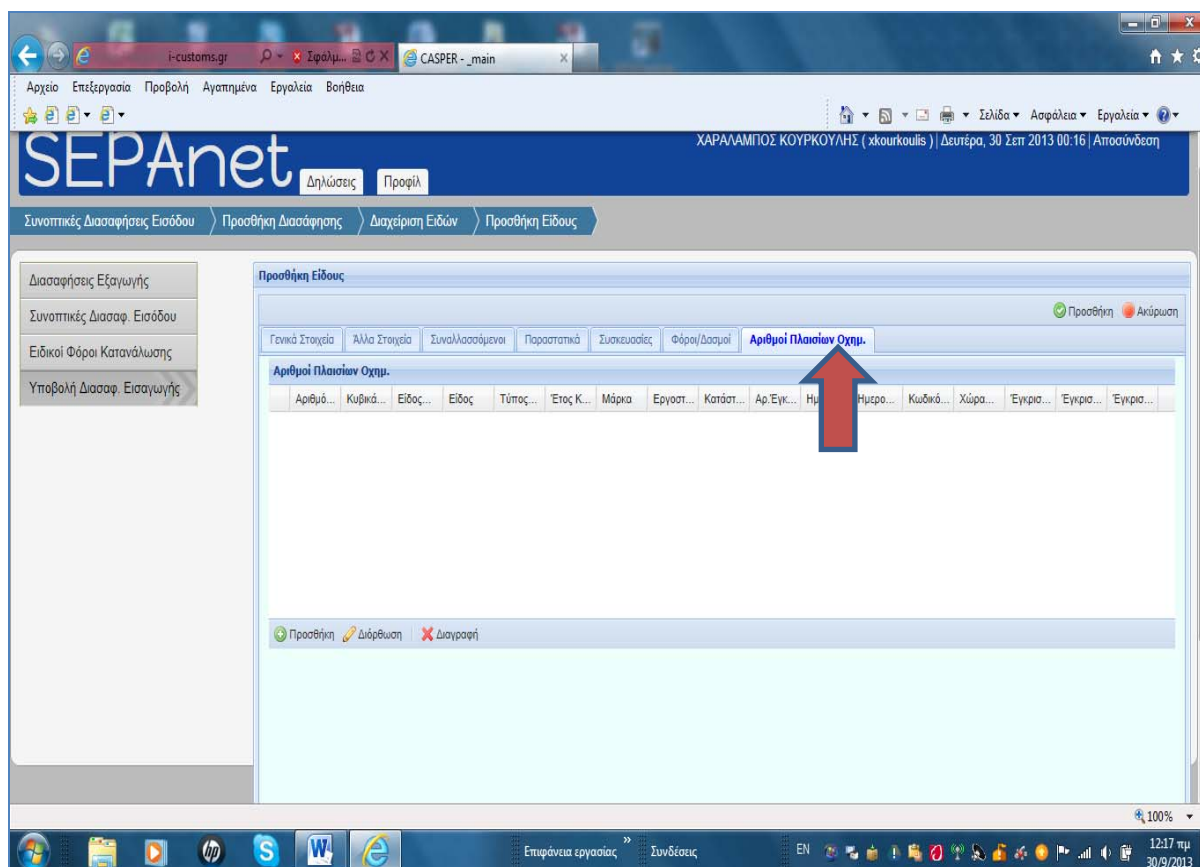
i-customs.gr
Σφαλμ...
CASPER - _main

Αρχείο Επεξεργασία Προβολή Αγαπημένα Εργαλεία Βοήθεια

Σελίδα ▾ Ασφάλεια ▾ Εργαλεία ▾

SEPAnet
Δηλώσεις Προφίλ

ΧΑΡΑΛΑΜΠΟΣ ΚΟΥΡΚΟΥΛΗΣ ( xkourkoulis ) | Δευτέρα, 30 Σεπ 2013 00:16 | Αποσύνδεση

Συνοπτικές Διασαφήσεις Εισόδου › Προσθήκη Διασάφησης › Διαχείριση Ειδών › Προσθήκη Είδους

Διασαφήσεις Εξαγωγής
Συνοπτικές Διασαφ. Εισόδου
Ειδικοί Φόροι Κατανάλωσης
Υποβολή Διασαφ. Εισαγωγής

Προσθήκη Είδους

Προσθήκη Ακύρωση

Γενικά Στοιχεία | Άλλα Στοιχεία | Συναλλασσόμενοι | Παραστατικά | Συσκευασίες | Φόροι/Δασμοί | Αριθμοί Πλαισίων Οχημ.

Αριθμοί Πλαισίων Οχημ.

| Αριθμό... | Κυβικά... | Είδος... | Είδος | Τύπος... | Έτος Κ... | Μάρκα | Εργοστ... | Κατάστ... | Αρ.Έγκ... | Ημ... | Ημερο... | Κωδικό... | Χώρα... | Έγκρισ... | Έγκρισ... | Έγκρισ... |
|---|---|---|---|---|---|---|---|---|---|---|---|---|---|---|---|---|

Προσθήκη Διόρθωση Διαγραφή

100%

Επιφάνεια εργασίας » Συνδέσεις EN 12:17 πμ 30/9/2013